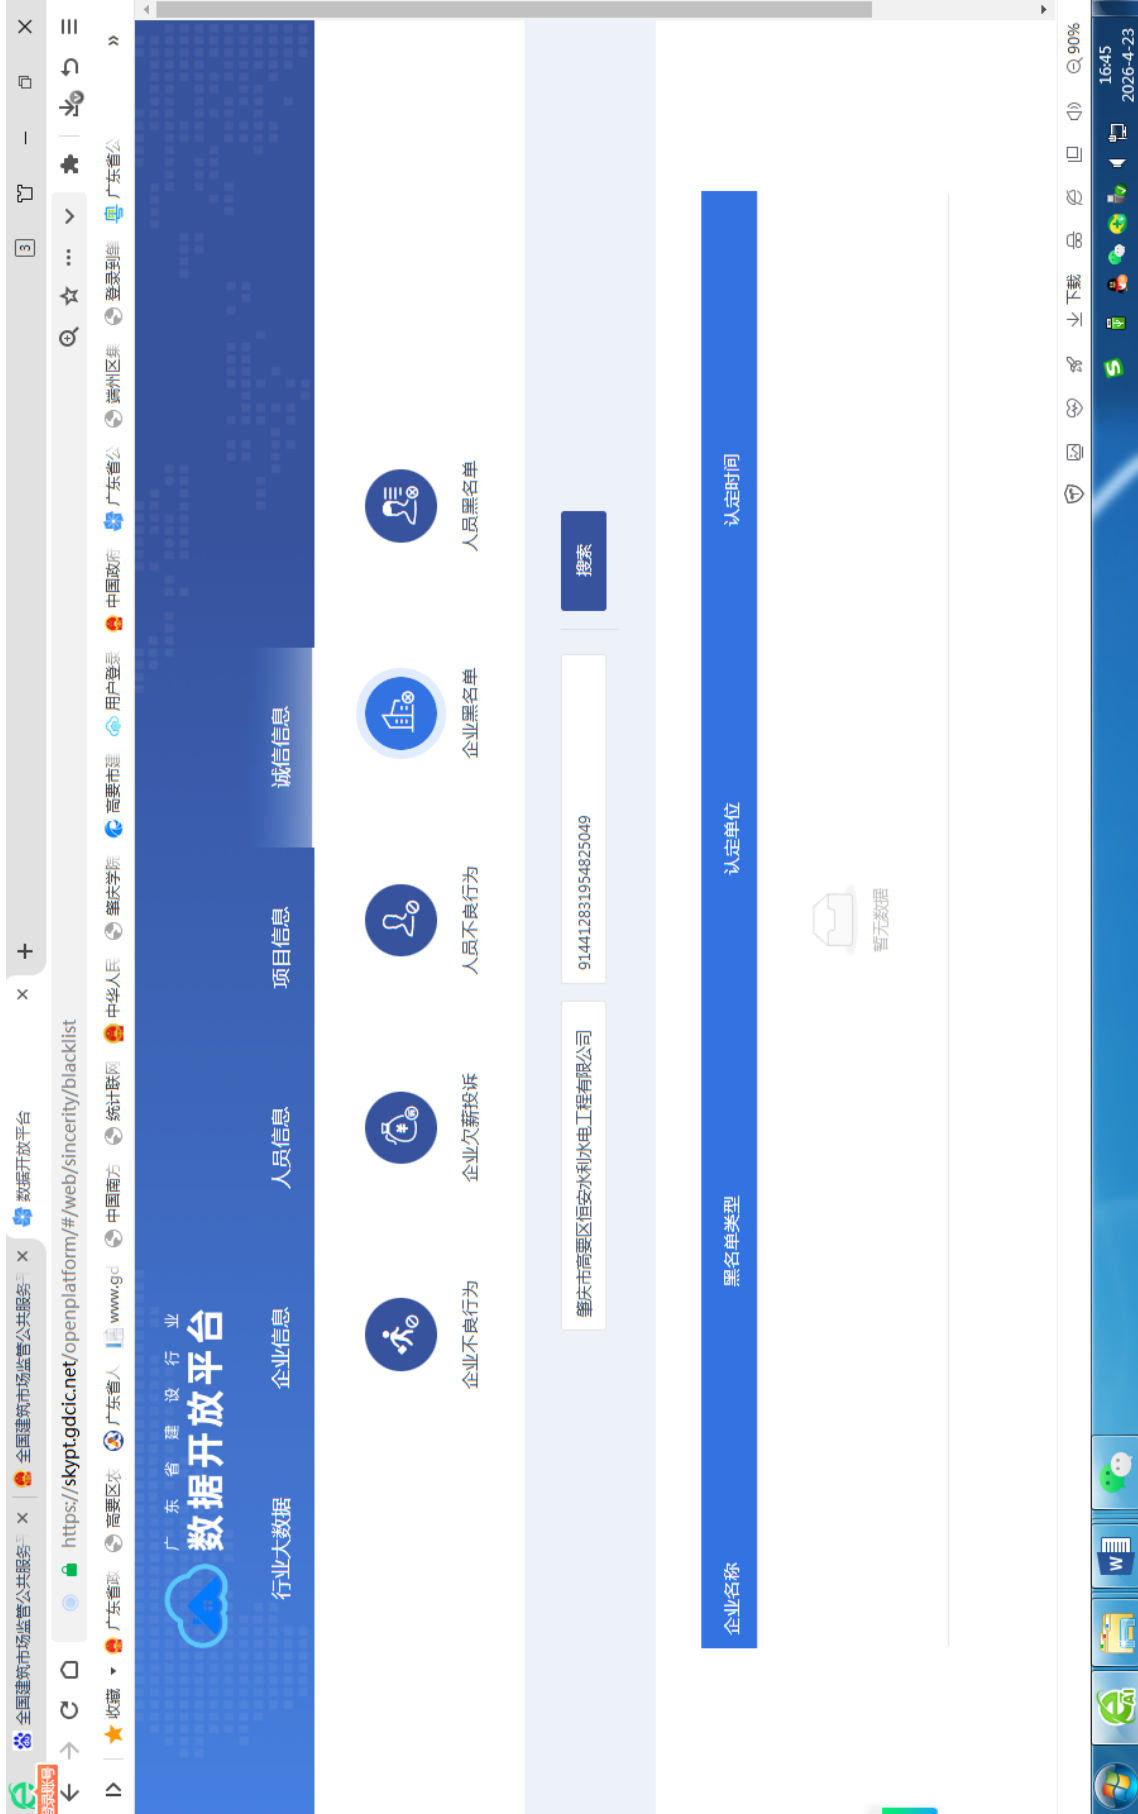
全国建筑市场监管公共服务平 ×
全国建筑市场监管公共服务平 ×
数据开放平台 ×
+
https://skypt.gdcic.net/openplatform/#/web/sincerity/blacklist
收藏 广东省政 高要区农 广东省人 www.gd 中国南方 统计联网 中华人民 肇庆学院 高要市建 用户登录 中国政府 广东省公 端州区垦 登录到零 广东省公
广东省建设行业
数据开放平台
行业大数据
企业信息
人员信息
项目信息
诚信信息
企业不良行为
企业欠薪投诉
人员不良行为
企业黑名单
人员黑名单
肇庆市高要区恒安水利水电工程有限公司
91441283195482504​9
搜索
企业名称
黑名单类型
认定单位
认定时间
暂无数据
90%
下载
16:45
2026-4-23